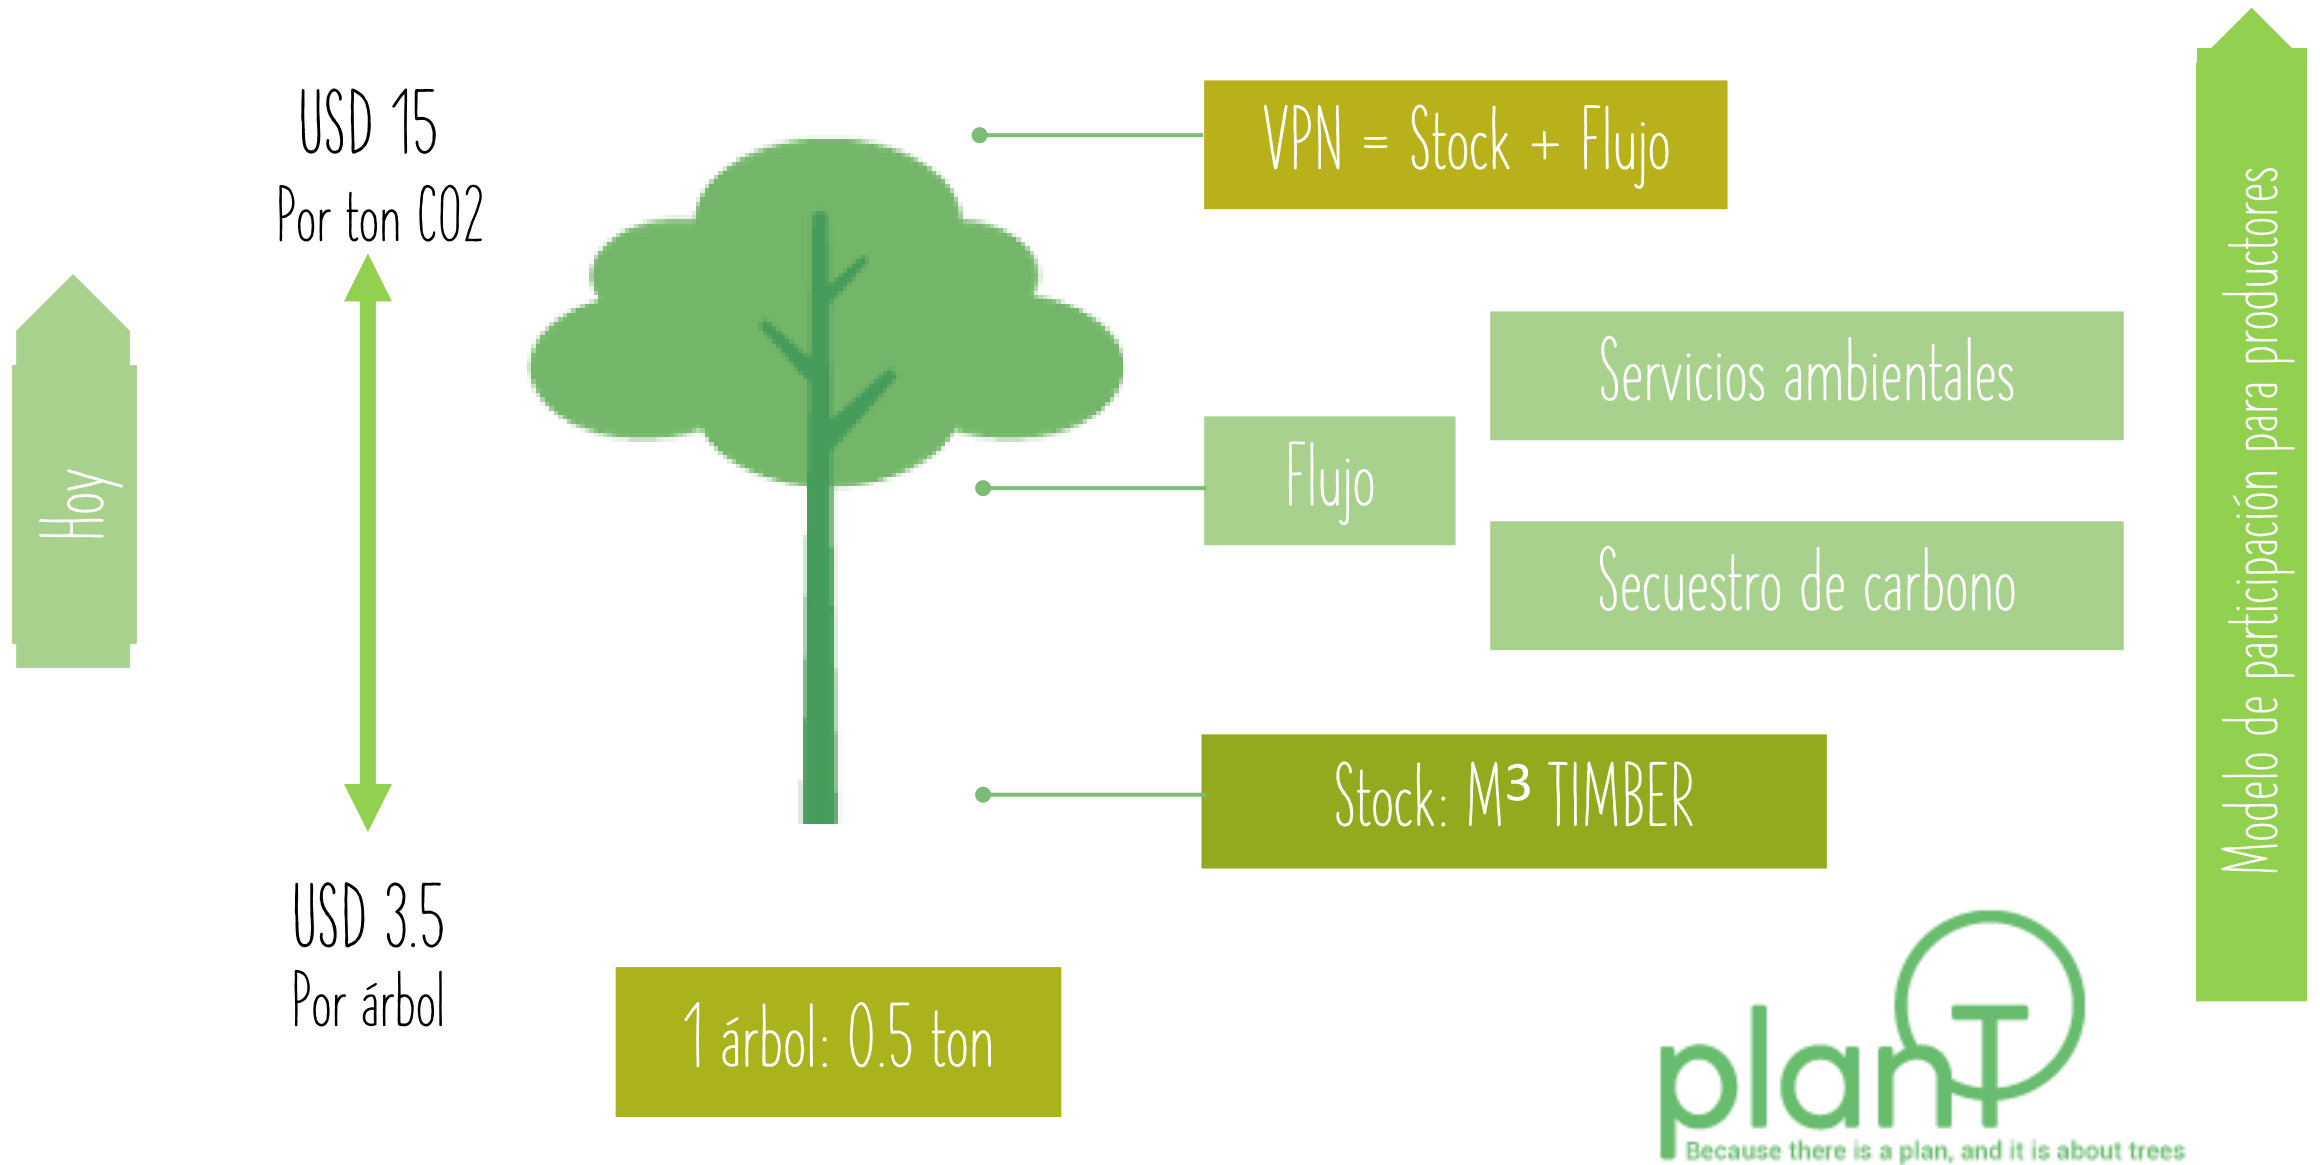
Hoy

USD 15
Por ton CO2

USD 3.5
Por árbol

1 árbol: 0.5 ton

VPN = Stock + Flujo

Flujo

Servicios ambientales

Secuestro de carbono

Stock: M³ TIMBER

Modelo de participación para productores

planT
Because there is a plan, and it is about trees